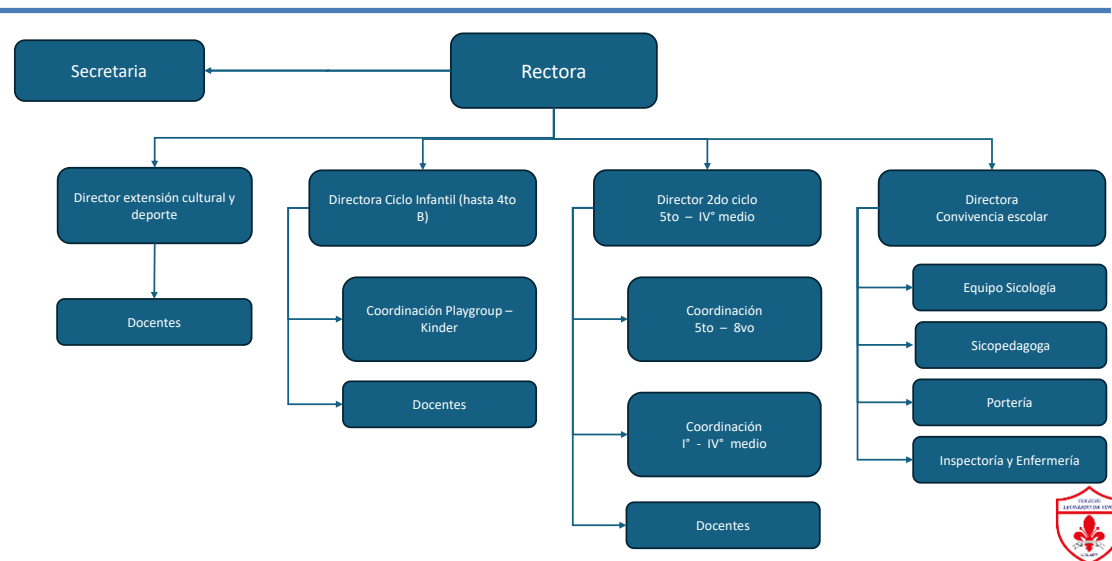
Secretaria

Rectora

Director extensión cultural y deporte

Docentes

Directora Ciclo Infantil (hasta 4to B)

Coordinación Playgroup – Kinder

Docentes

Director 2do ciclo
5to – IV° medio

Coordinación
5to – 8vo

Coordinación
I° - IV° medio

Docentes

Directora
Convivencia escolar

Equipo Sicología

Sicopedagoga

Portería

Inspectoría y Enfermería

COLEGIO LEONARDO DA VINCI
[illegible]